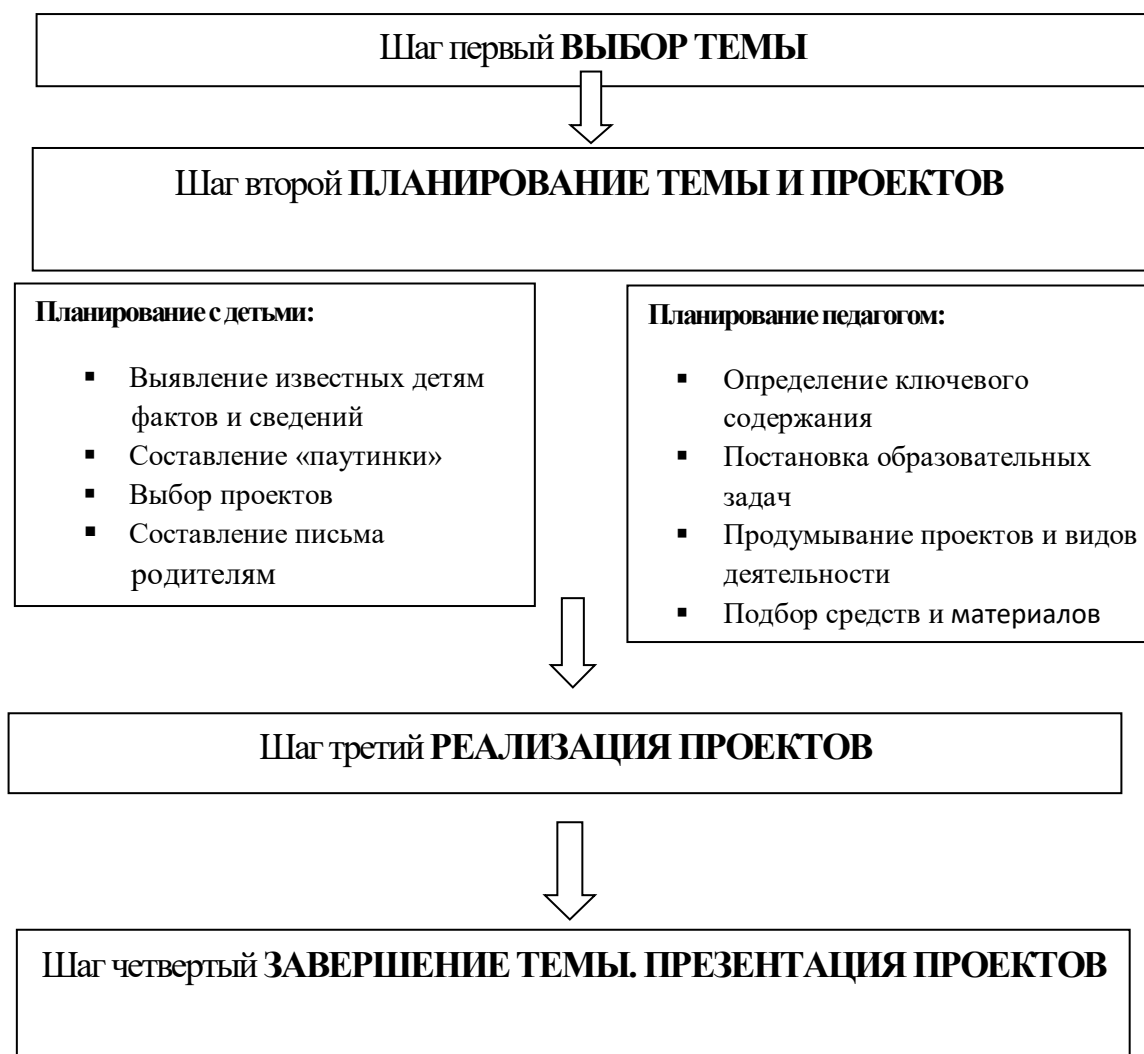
Шаг первый **ВЫБОР ТЕМЫ**

Шаг второй **ПЛАНИРОВАНИЕ ТЕМЫ И ПРОЕКТОВ**

**Планирование с детьми:**

- Выявление известных детям фактов и сведений
- Составление «паутинки»
- Выбор проектов
- Составление письма родителям

**Планирование педагогом:**

- Определение ключевого содержания
- Постановка образовательных задач
- Продумывание проектов и видов деятельности
- Подбор средств и материалов

Шаг третий **РЕАЛИЗАЦИЯ ПРОЕКТОВ**

Шаг четвертый **ЗАВЕРШЕНИЕ ТЕМЫ. ПРЕЗЕНТАЦИЯ ПРОЕКТОВ**